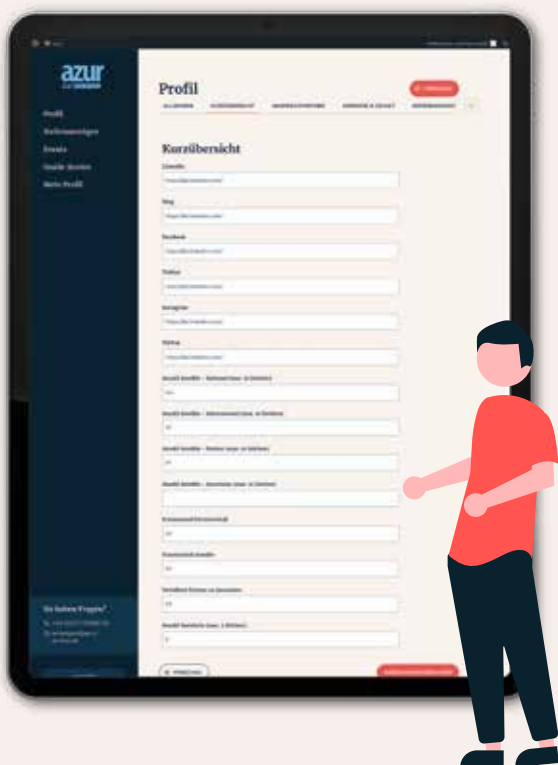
azur

Profil
Stellenanzeigen
Events
Inside Stories
Mein Profil

Sie haben Fragen?

Profil

ALLGEMEIN
KURZÜBERSICHT
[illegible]
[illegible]
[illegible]

Kurzübersicht

Linkedin
Blog
Facebook
Xing
Instagram
Kununu
Anzahl Mitarbeiter
Anzahl Mitarbeiter
Anzahl Mitarbeiter
Anzahl Mitarbeiter
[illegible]
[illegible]
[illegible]
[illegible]